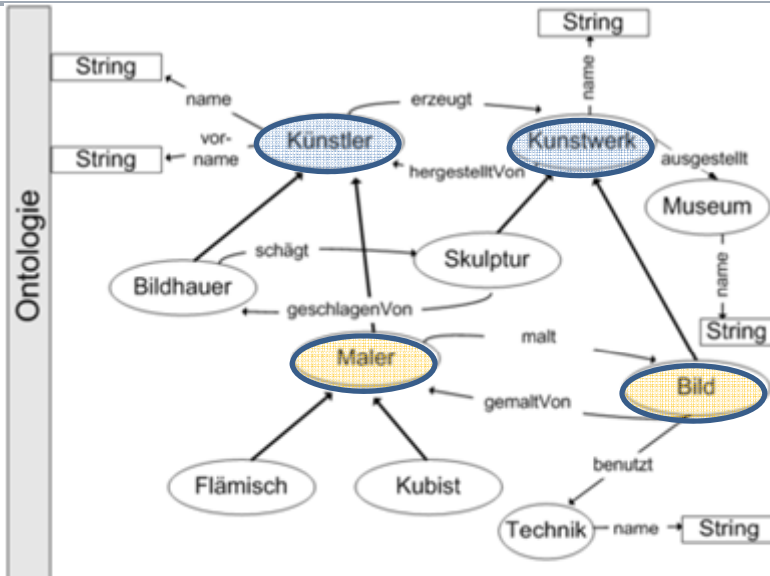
Ontologie

String

String

name

vorname

Künstler

erzeugt

hergestelltVon

String

name

Kunstwerk

ausgestellt

Museum

name

String

Bildhauer

schägt

Skulptur

geschlagenVon

Maler

malt

gemaltVon

Bild

benutzt

Flämisch

Kubist

Technik

name

String